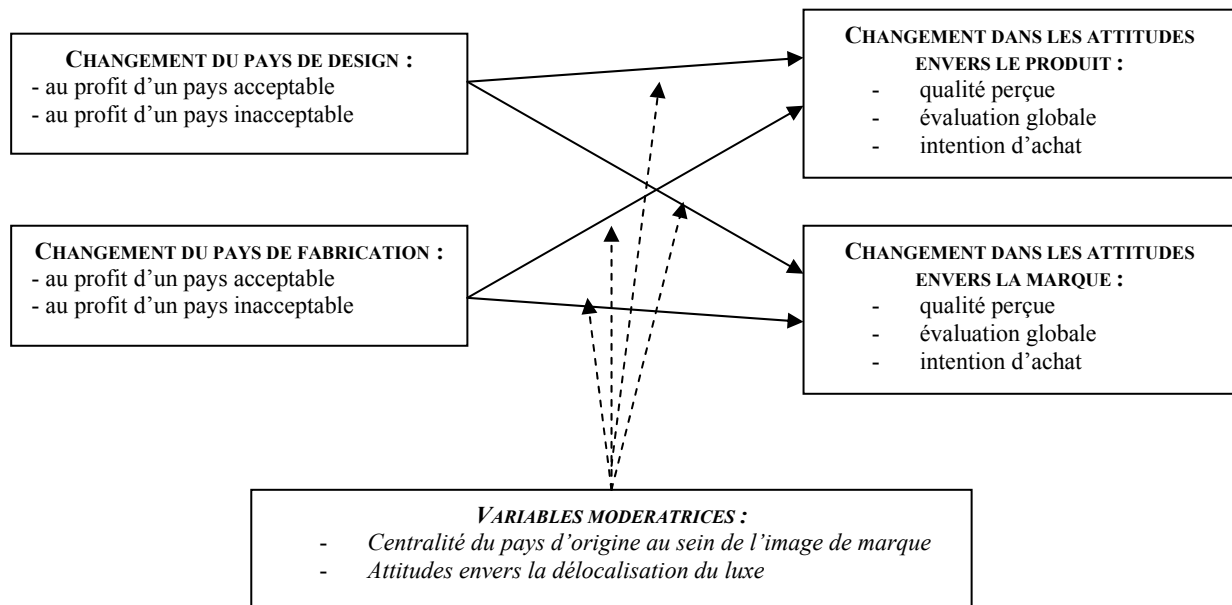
CHANGEMENT DU PAYS DE DESIGN :
- au profit d'un pays acceptable
- au profit d'un pays inacceptable

CHANGEMENT DANS LES ATTITUDES ENVERS LE PRODUIT :
- qualité perçue
- évaluation globale
- intention d'achat

CHANGEMENT DU PAYS DE FABRICATION :
- au profit d'un pays acceptable
- au profit d'un pays inacceptable

CHANGEMENT DANS LES ATTITUDES ENVERS LA MARQUE :
- qualité perçue
- évaluation globale
- intention d'achat

VARIABLES MODERATRICES :
- Centralité du pays d'origine au sein de l'image de marque
- Attitudes envers la délocalisation du luxe